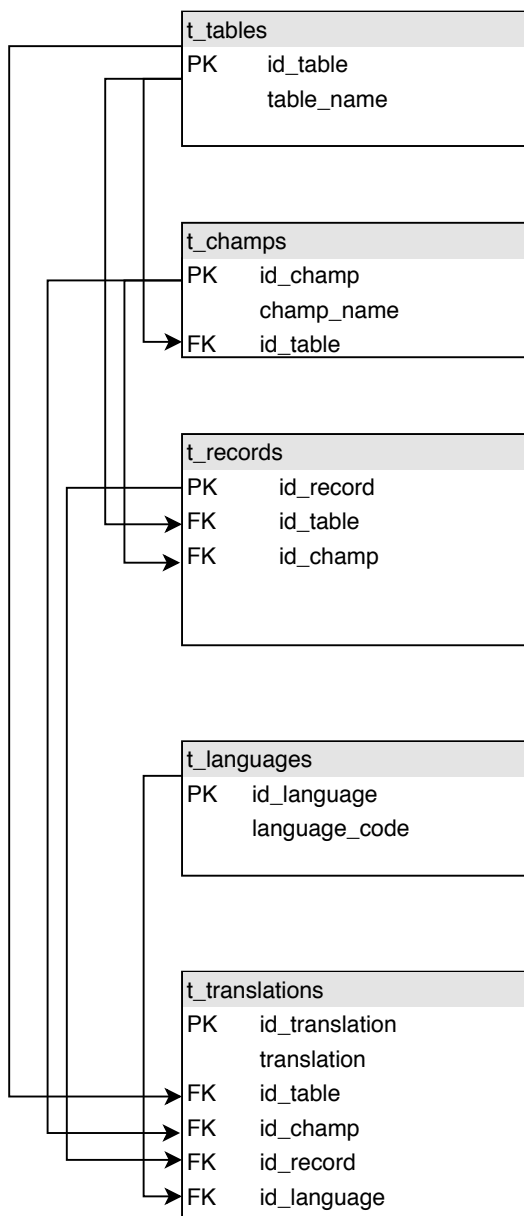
t_tables
PK id_table
table_name

t_champs
PK id_champ
champ_name
FK id_table

t_records
PK id_record
FK id_table
FK id_champ

t_languages
PK id_language
language_code

t_translations
PK id_translation
translation
FK id_table
FK id_champ
FK id_record
FK id_language